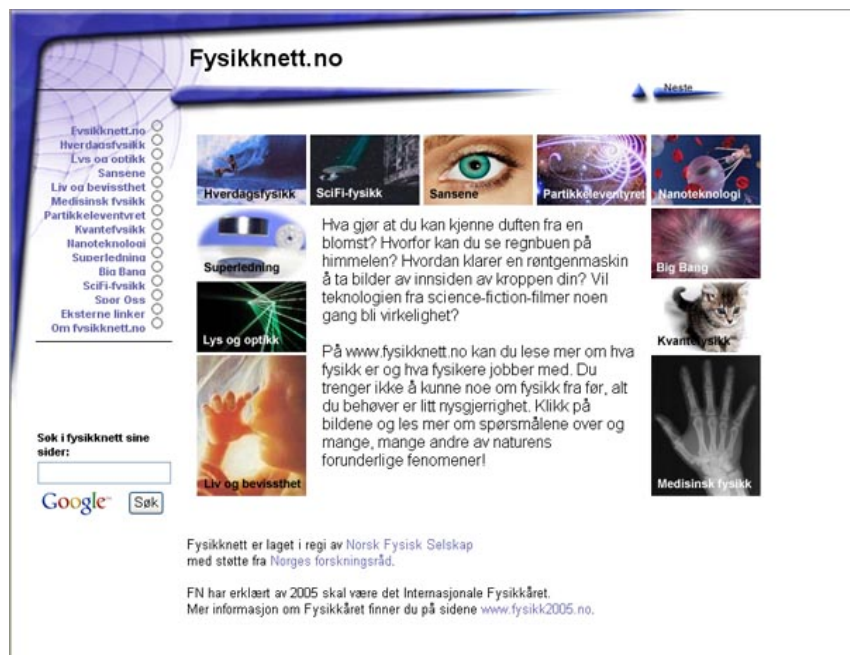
Fysikknett.no

Neste

Fysikknett.no
Hverdagsfysikk
Lys og optikk
Sansene
Liv og bevissthet
Medisinsk fysikk
Partikkeleventyret
Kvantefysikk
Nanoteknologi
Superledning
Big Bang
SciFi-fysikk
Spør Oss
Eksterne linker
Om fysikknett.no

Søk i fysikknett sine sider:

Google Søk

Hverdagsfysikk
SciFi-fysikk
Sansene
Partikkeleventyret
Nanoteknologi
Superledning
Big Bang
Lys og optikk
Kvantefysikk
Liv og bevissthet
Medisinsk fysikk

Hva gjør at du kan kjenne duften fra en blomst? Hvorfor kan du se regnbuen på himmelen? Hvordan klarer en røntgenmaskin å ta bilder av innsiden av kroppen din? Vil teknologien fra science-fiction-filmer noen gang bli virkelighet?

På www.fysikknett.no kan du lese mer om hva fysikk er og hva fysikere jobber med. Du trenger ikke å kunne noe om fysikk fra før, alt du behøver er litt nysgjerrighet. Klikk på bildene og les mer om spørsmålene over og mange, mange andre av naturens forunderlige fenomener!

Fysikknett er laget i regi av Norsk Fysisk Selskap
med støtte fra Norges forskningsråd.

FN har erklært av 2005 skal være det Internasjonale Fysikkåret.
Mer informasjon om Fysikkåret finner du på sidene www.fysikk2005.no.